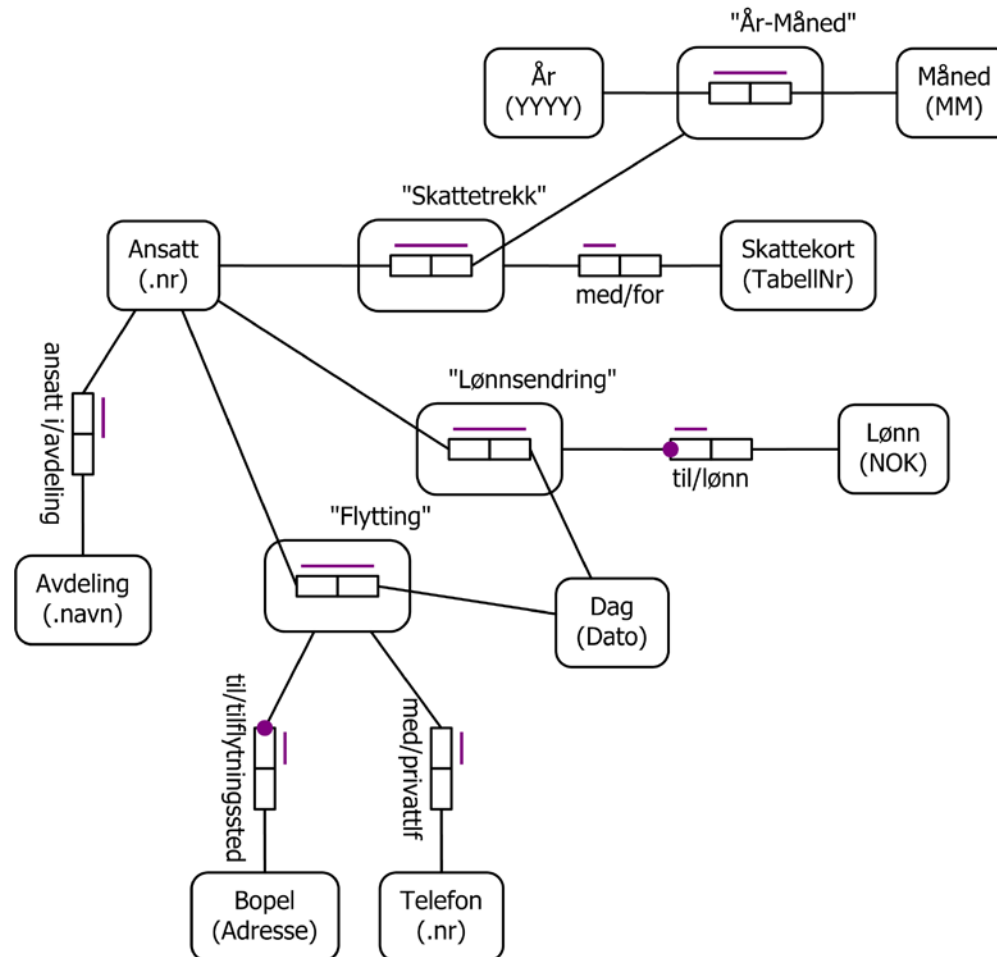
"År-Måned"

År
(YYYY)

Måned
(MM)

"Skattetrekk"

Ansatt
(.nr)

med/for

Skattekort
(TabellNr)

ansatt i/avdeling

"Lønnsendring"

til/lønn

Lønn
(NOK)

"Flytting"

Avdeling
(.navn)

Dag
(Dato)

til/tilflytningssted

med/privattlf

Bopel
(Adresse)

Telefon
(.nr)